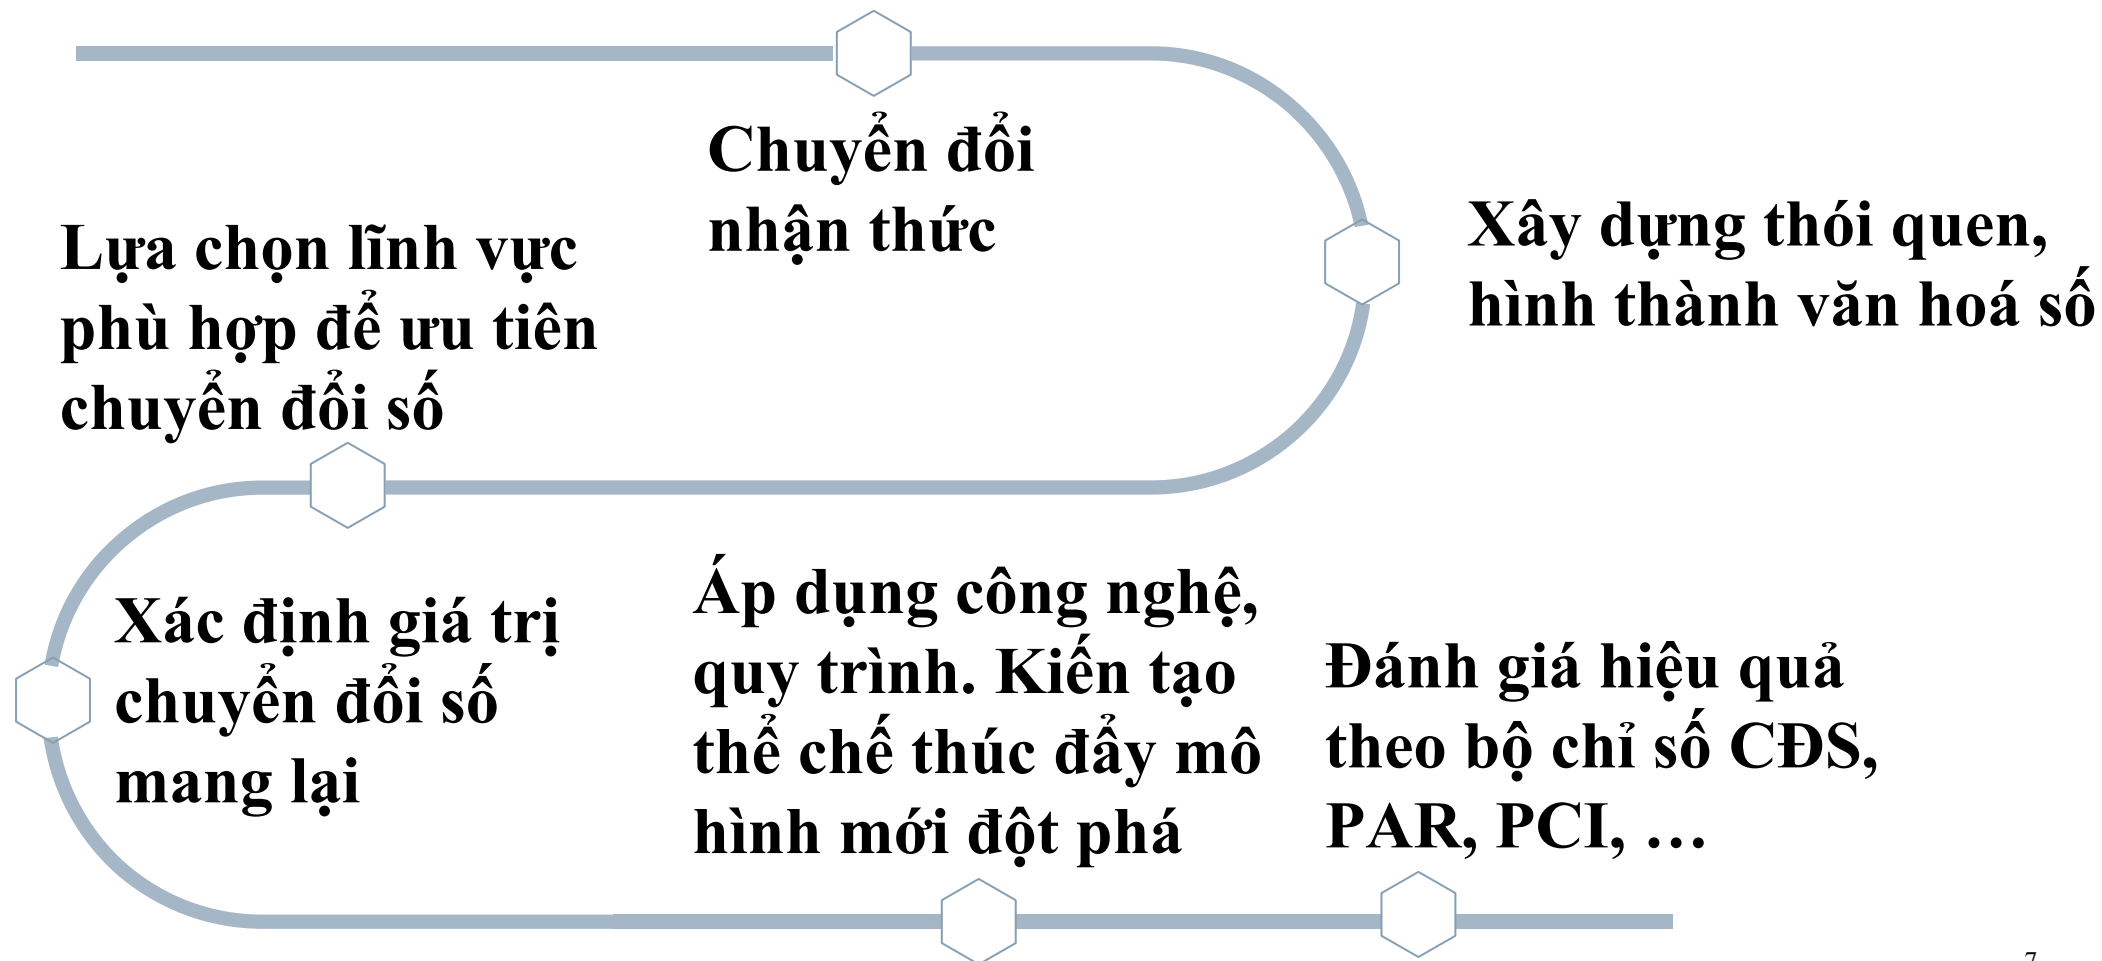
Chuyển đổi nhận thức

Lựa chọn lĩnh vực phù hợp để ưu tiên chuyển đổi số

Xây dựng thói quen, hình thành văn hoá số

Xác định giá trị chuyển đổi số mang lại

Áp dụng công nghệ, quy trình. Kiến tạo thể chế thúc đẩy mô hình mới đột phá

Đánh giá hiệu quả theo bộ chỉ số CĐS, PAR, PCI, …

7